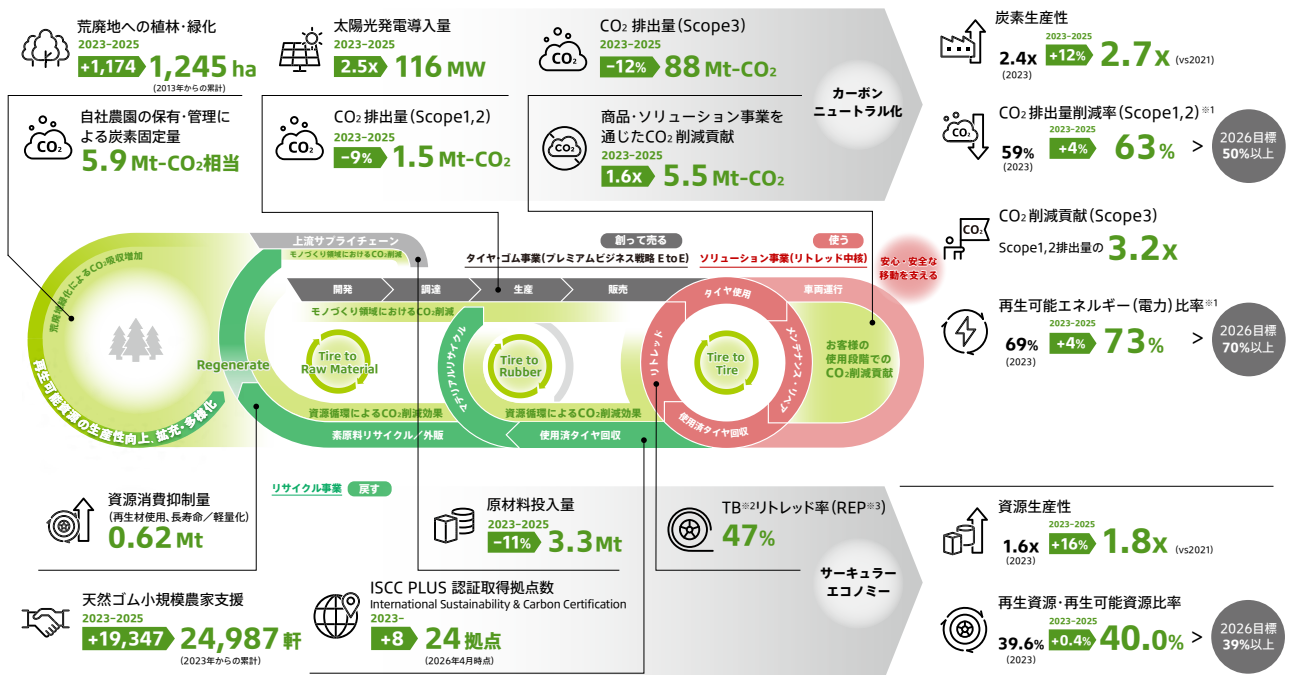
荒廃地への植林・緑化
2023–2025
+1,174 1,245 ha
(2013年からの累計)

自社農園の保有・管理による炭素固定量
5.9 Mt-CO₂相当

太陽光発電導入量
2023–2025
2.5x 116 MW

CO₂ 排出量(Scope1,2)
2023–2025
−9% 1.5 Mt-CO₂

CO₂ 排出量(Scope3)
2023–2025
−12% 88 Mt-CO₂

商品・ソリューション事業を通じたCO₂ 削減貢献
2023–2025
1.6x 5.5 Mt-CO₂

カーボンニュートラル化

炭素生産性
2.4x (2023) 2023–2025 +12% 2.7x (vs2021)

CO₂ 排出量削減率(Scope1,2)※1
59% (2023) 2023–2025 +4% 63% > 2026目標 50%以上

CO₂ 削減貢献(Scope3)
Scope1,2排出量の 3.2x

再生可能エネルギー(電力)比率※1
69% (2023) 2023–2025 +4% 73% > 2026目標 70%以上

安心・安全な移動を支える

上流サプライチェーン
モノづくり領域におけるCO₂削減
創って売る
タイヤ・ゴム事業(プレミアムビジネス戦略 E to E)
使う
ソリューション事業(リトレッド中核)
荒廃地緑化によるCO₂吸収増加
再生可能資源の生産性向上、拡充・多様化
開発 調達 生産 販売
タイヤ使用 車両運行
モノづくり領域におけるCO₂削減
Regenerate
Tire to Raw Material
マテリアルリサイクル
Tire to Rubber
リトレッド
Tire to Tire
メンテナンス・リペア
お客様の使用段階でのCO₂削減貢献
資源循環によるCO₂削減効果
資源循環によるCO₂削減効果
使用済タイヤ回収
素原料リサイクル/外販
使用済タイヤ回収
リサイクル事業 戻す

資源消費抑制量
(再生材使用、長寿命/軽量化)
0.62 Mt

天然ゴム小規模農家支援
2023–2025
+19,347 24,987 軒
(2023年からの累計)

原材料投入量
2023–2025
−11% 3.3 Mt

ISCC PLUS 認証取得拠点数
International Sustainability & Carbon Certification
2023–
+8 24 拠点
(2026年4月時点)

TB※2リトレッド率(REP※3)
47%

サーキュラーエコノミー

資源生産性
1.6x (2023) 2023–2025 +16% 1.8x (vs2021)

再生資源・再生可能資源比率
39.6% (2023) 2023–2025 +0.4% 40.0% > 2026目標 39%以上